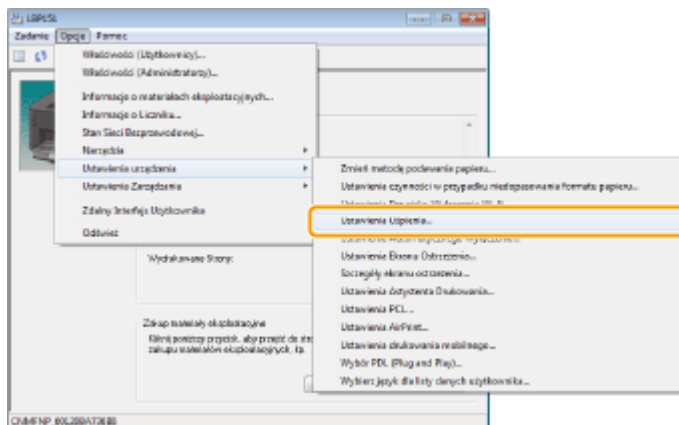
LBP151

Zadanie Opcje Pomoc

Właściwości (Użytkownicy)...
Właściwości (Administratorzy)...
Informacje o materiałach eksploatacyjnych...
Informacje o Liczniku...
Stan Sieci Bezprzewodowej...
Narzędzia
Ustawienia urządzenia
Ustawienia Zarządzania
Zdalny Interfejs Użytkownika
Odśwież

Zmień metodę podawania papieru...
Ustawienia czynności w przypadku niedopasowania formatu papieru...
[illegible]
Ustawienia Uśpienia...
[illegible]
Ustawienia Ekranu Ostrzeżenia...
Szczegóły ekranu ostrzeżenia...
Ustawienia Asystenta Drukowania...
Ustawienia PCL...
Ustawienia AirPrint...
Ustawienia drukowania mobilnego...
Wybór PDL (Plug and Play)...
Wybierz język dla listy danych użytkownika...

Wydrukowane Strony:

Zakup materiały eksploatacyjne
Kliknij poniższy przycisk, aby przejść do str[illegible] zakupu materiałów eksploatacyjnych, itp.

CNMFNP 00L28BA72680